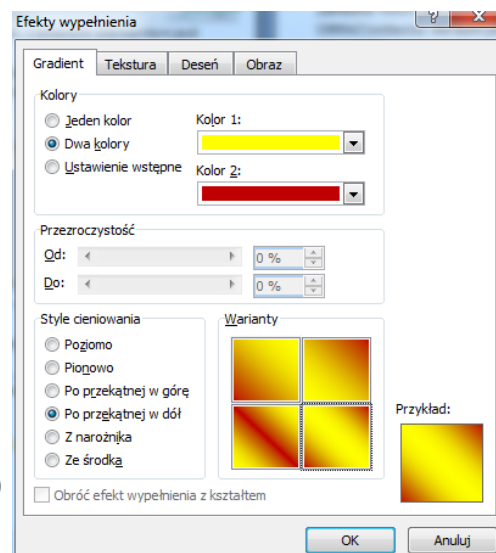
Efekty wypełnienia

?

Gradient | Tekstura | Deseń | Obraz

Kolory

Jeden kolor
Dwa kolory
Ustawienie wstępne

Kolor 1:

Kolor 2:

Przezroczystość

Od: 0 %

Do: 0 %

Style cieniowania

Poziomo
Pionowo
Po przekątnej w górę
Po przekątnej w dół
Z narożnika
Ze środka

Warianty

Przykład:

Obróć efekt wypełnienia z kształtem

OK | Anuluj